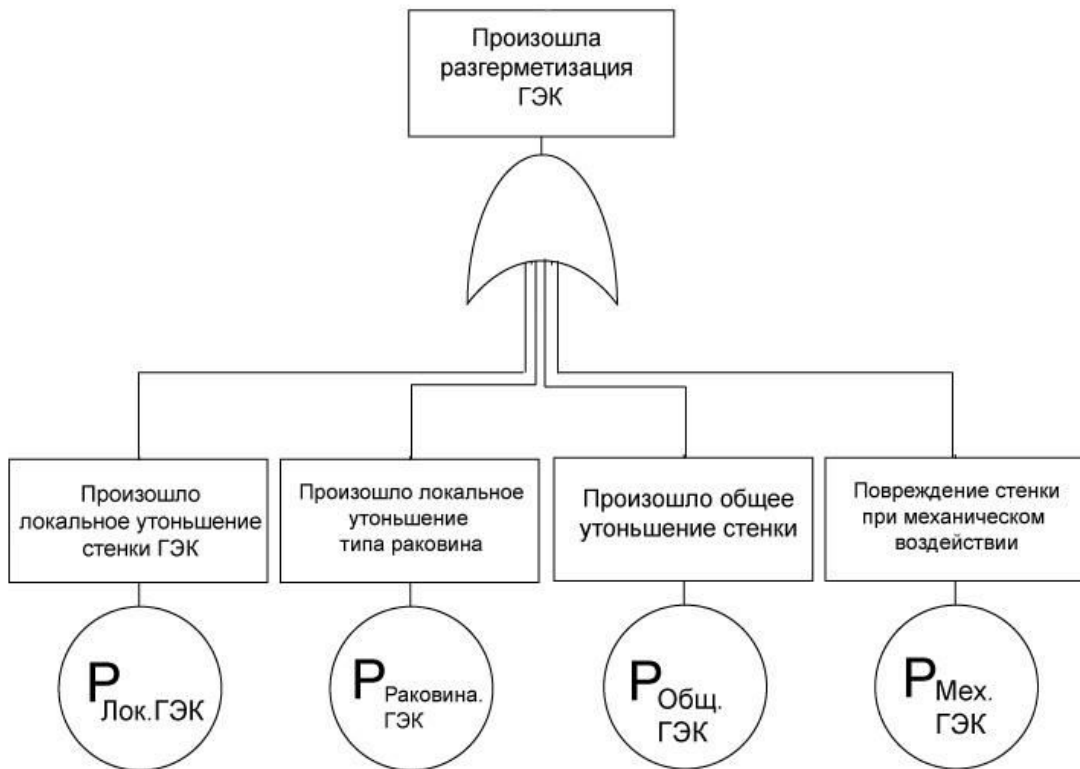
Произошла разгерметизация ГЭК

Произошло локальное утоньшение стенки ГЭК

Произошло локальное утоньшение типа раковина

Произошло общее утоньшение стенки

Повреждение стенки при механическом воздействии

$P_{Лок.ГЭК}$

$P_{Раковина. ГЭК}$

$P_{Общ. ГЭК}$

$P_{Мех. ГЭК}$